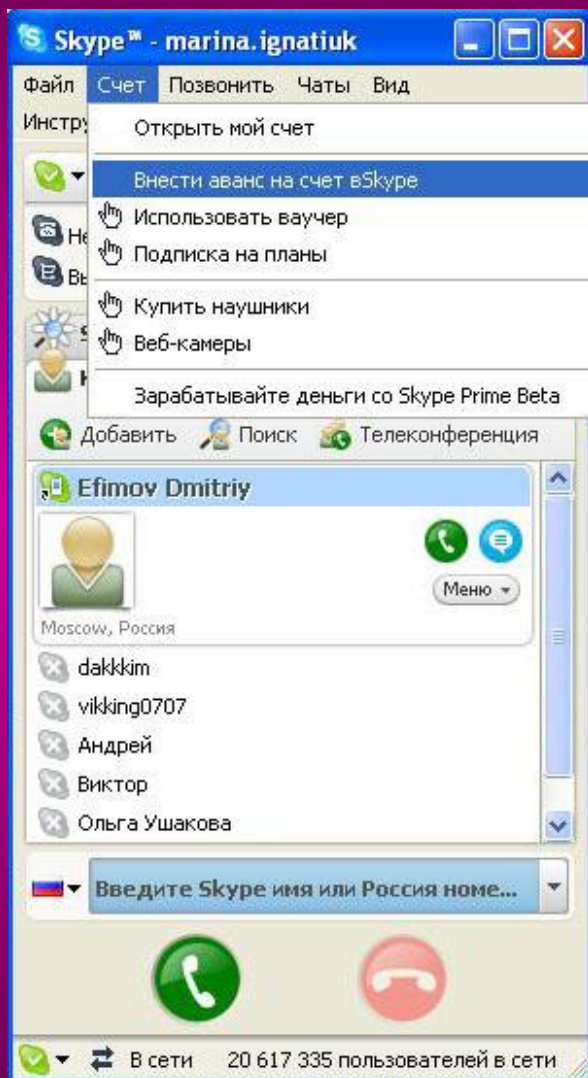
Skype™ - marina.ignatiuk

Файл Счет Позвонить Чаты Вид

Инстру

Открыть мой счет

Внести аванс на счет вSkype

Использовать ваучер

Подписка на планы

Купить наушники

Веб-камеры

Зарабатывайте деньги со Skype Prime Beta

Добавить Поиск Телеконференция

Efimov Dmitriy

Меню

Moscow, Россия

dakkkim

vikking0707

Андрей

Виктор

Ольга Ушакова

Введите Skype имя или Россия номе...

В сети 20 617 335 пользователей в сети